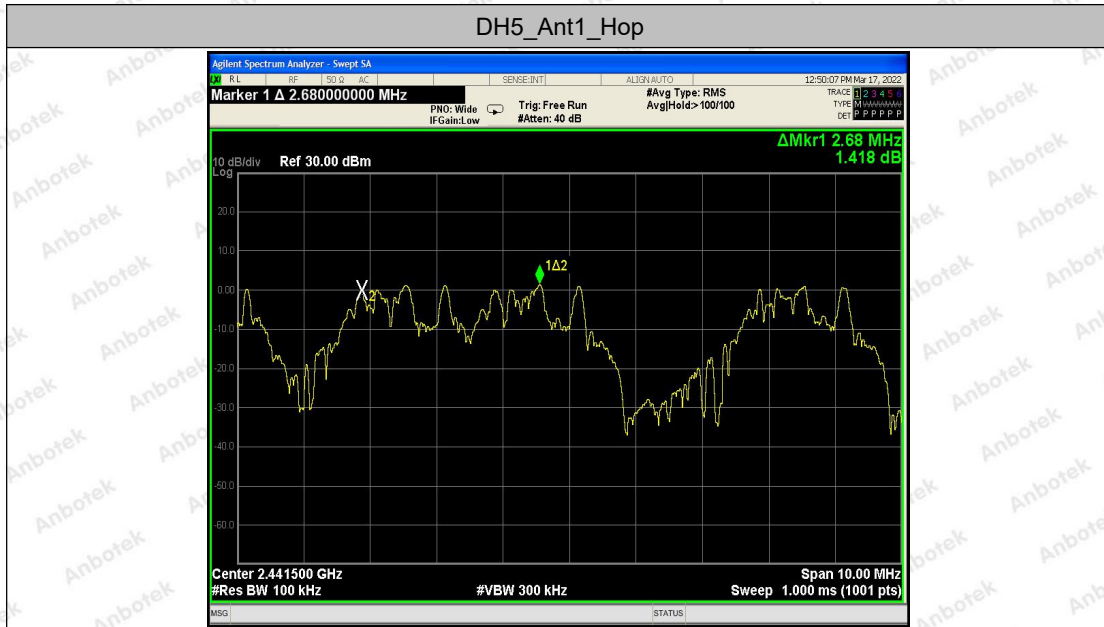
DH5_Ant1_Hop

Agilent Spectrum Analyzer - Swept SA

RL RF 50 Ω AC SENSE:INT ALIGN AUTO 12:50:07 PM Mar 17, 2022

Marker 1 Δ 2.680000000 MHz

PNO: Wide IFGain:Low Trig: Free Run #Atten: 40 dB #Avg Type: RMS Avg|Hold:>100/100

TRACE 1 2 3 4 5 6 TYPE M DET P P P P P P

ΔMkr1 2.68 MHz 1.418 dB

10 dB/div Ref 30.00 dBm Log

20.0
10.0
0.00
-10.0
-20.0
-30.0
-40.0
-50.0
-60.0

X2 1Δ2

Center 2.441500 GHz #Res BW 100 kHz #VBW 300 kHz Span 10.00 MHz Sweep 1.000 ms (1001 pts)

MSG STATUS

Anbotek